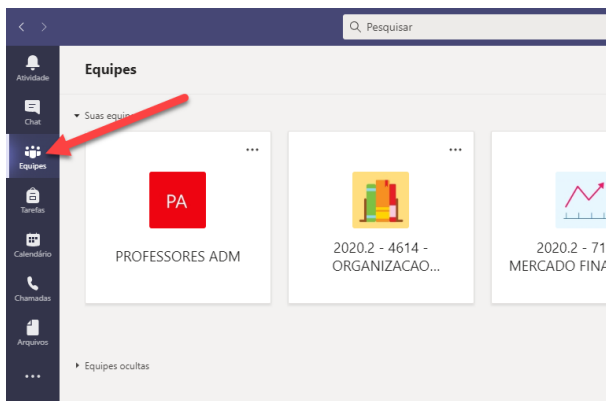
Pesquisar

Atividade

Chat

Equipes

Tarefas

Calendário

Chamadas

Arquivos

...

Equipes

Suas equip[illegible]

...

PA

PROFESSORES ADM

...

2020.2 - 4614 - ORGANIZACAO...

2020.2 - 71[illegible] MERCADO FINA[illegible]

Equipes ocultas